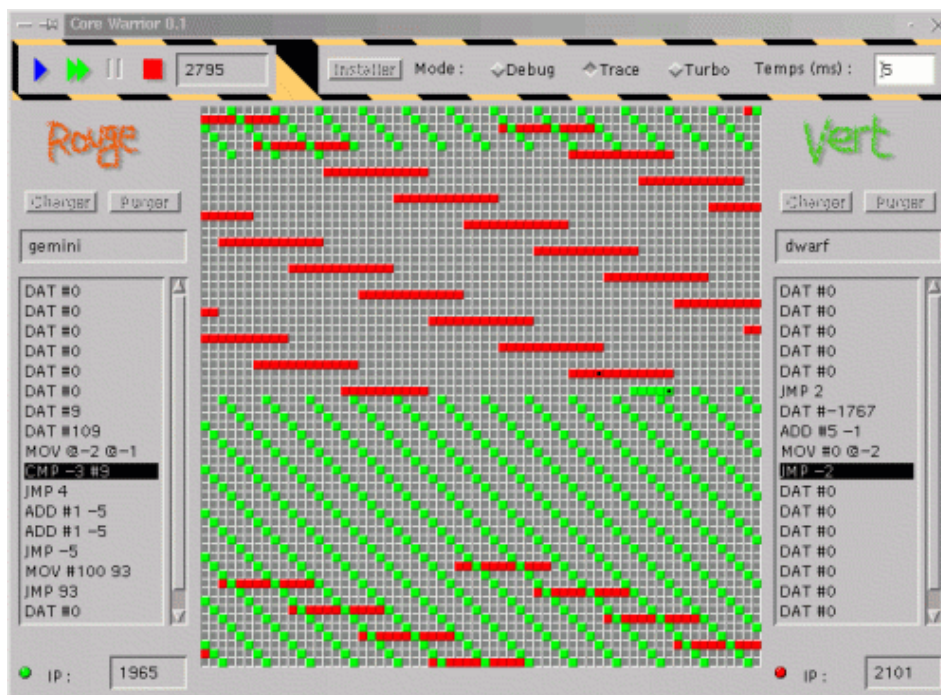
Core Warrior 0.1

2795

Installer Mode : Debug Trace Turbo Temps (ms) : 5

Rouge

Charger Purger

gemini

DAT #0
DAT #0
DAT #0
DAT #0
DAT #0
DAT #0
DAT #9
DAT #109
MOV @-2 @-1
CMP -3 #9
JMP 4
ADD #1 -5
ADD #1 -5
JMP -5
MOV #100 93
JMP 93
DAT #0

IP : 1965

Vert

Charger Purger

dwarf

DAT #0
DAT #0
DAT #0
DAT #0
DAT #0
JMP 2
DAT #-1767
ADD #5 -1
MOV #0 @-2
JMP -2
DAT #0
DAT #0
DAT #0
DAT #0
DAT #0
DAT #0
DAT #0

IP : 2101